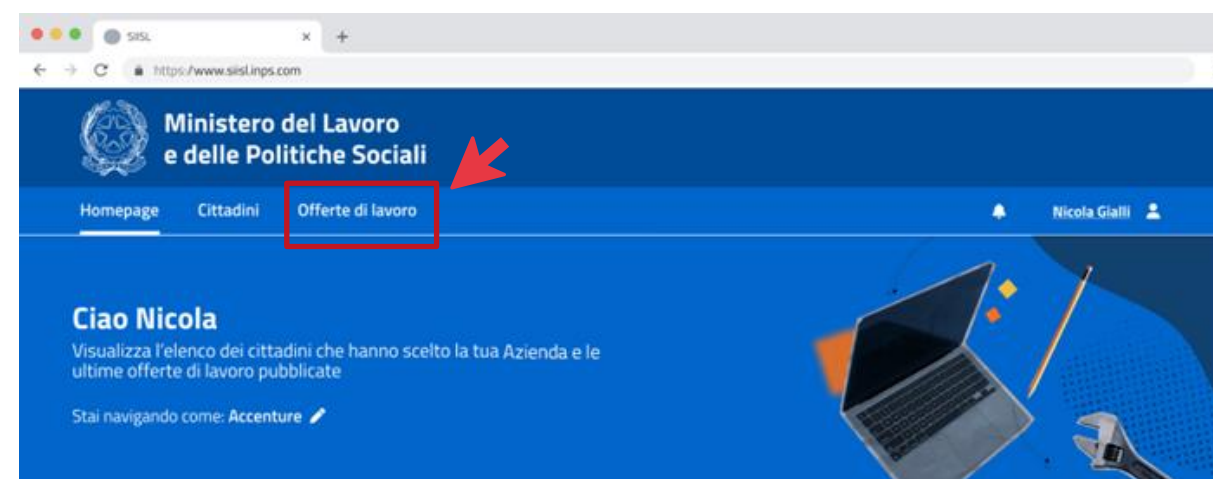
SIISL ×
+
https://www.siisl.inps.com

Ministero del Lavoro
e delle Politiche Sociali

Homepage Cittadini Offerte di lavoro

Nicola Gialli

Ciao Nicola
Visualizza l'elenco dei cittadini che hanno scelto la tua Azienda e le ultime offerte di lavoro pubblicate

Stai navigando come: Accenture